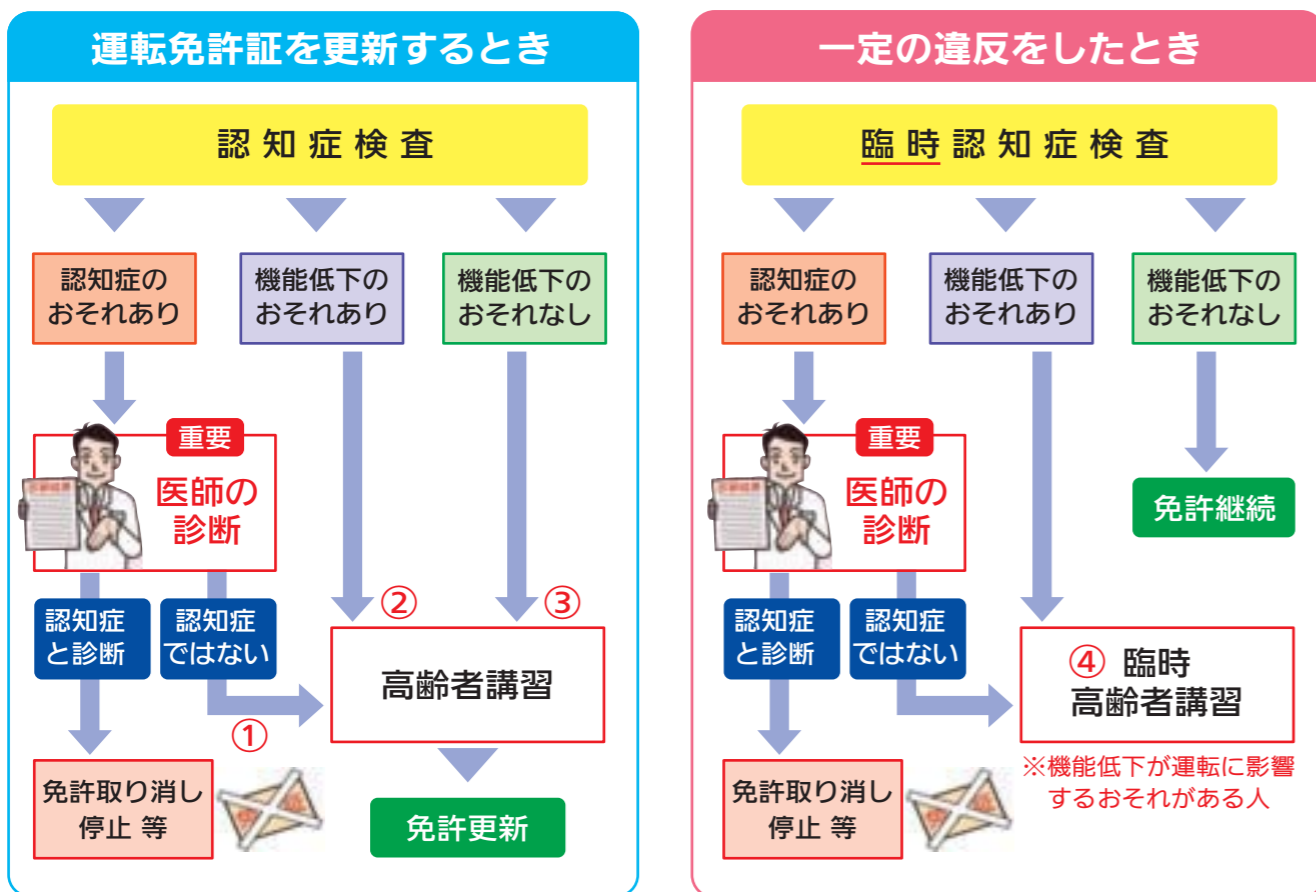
運転免許証を更新するとき

認知症検査

認知症のおそれあり

機能低下のおそれあり

機能低下のおそれなし

重要

医師の診断

認知症と診断

認知症ではない

①

②

③

高齢者講習

免許取り消し停止 等

免許更新

一定の違反をしたとき

臨時認知症検査

認知症のおそれあり

機能低下のおそれあり

機能低下のおそれなし

重要

医師の診断

免許継続

認知症と診断

認知症ではない

④ 臨時高齢者講習

※機能低下が運転に影響するおそれがある人

免許取り消し停止 等